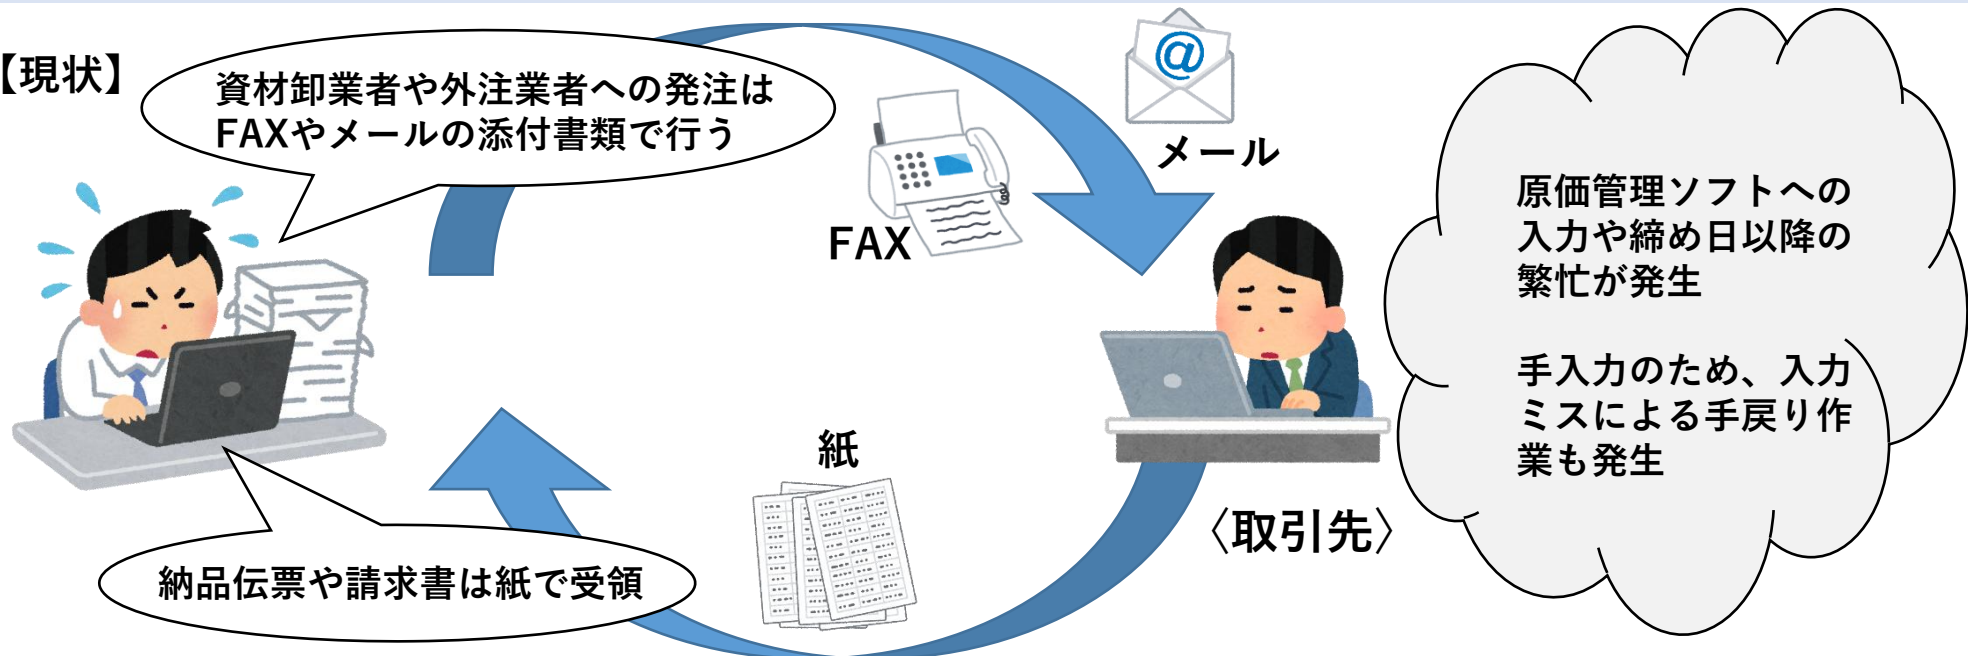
【現状】

資材卸業者や外注業者への発注はFAXやメールの添付書類で行う

FAX

メール

原価管理ソフトへの入力や締め日以降の繁忙が発生

手入力のため、入力ミスによる手戻り作業も発生

紙

〈取引先〉

納品伝票や請求書は紙で受領